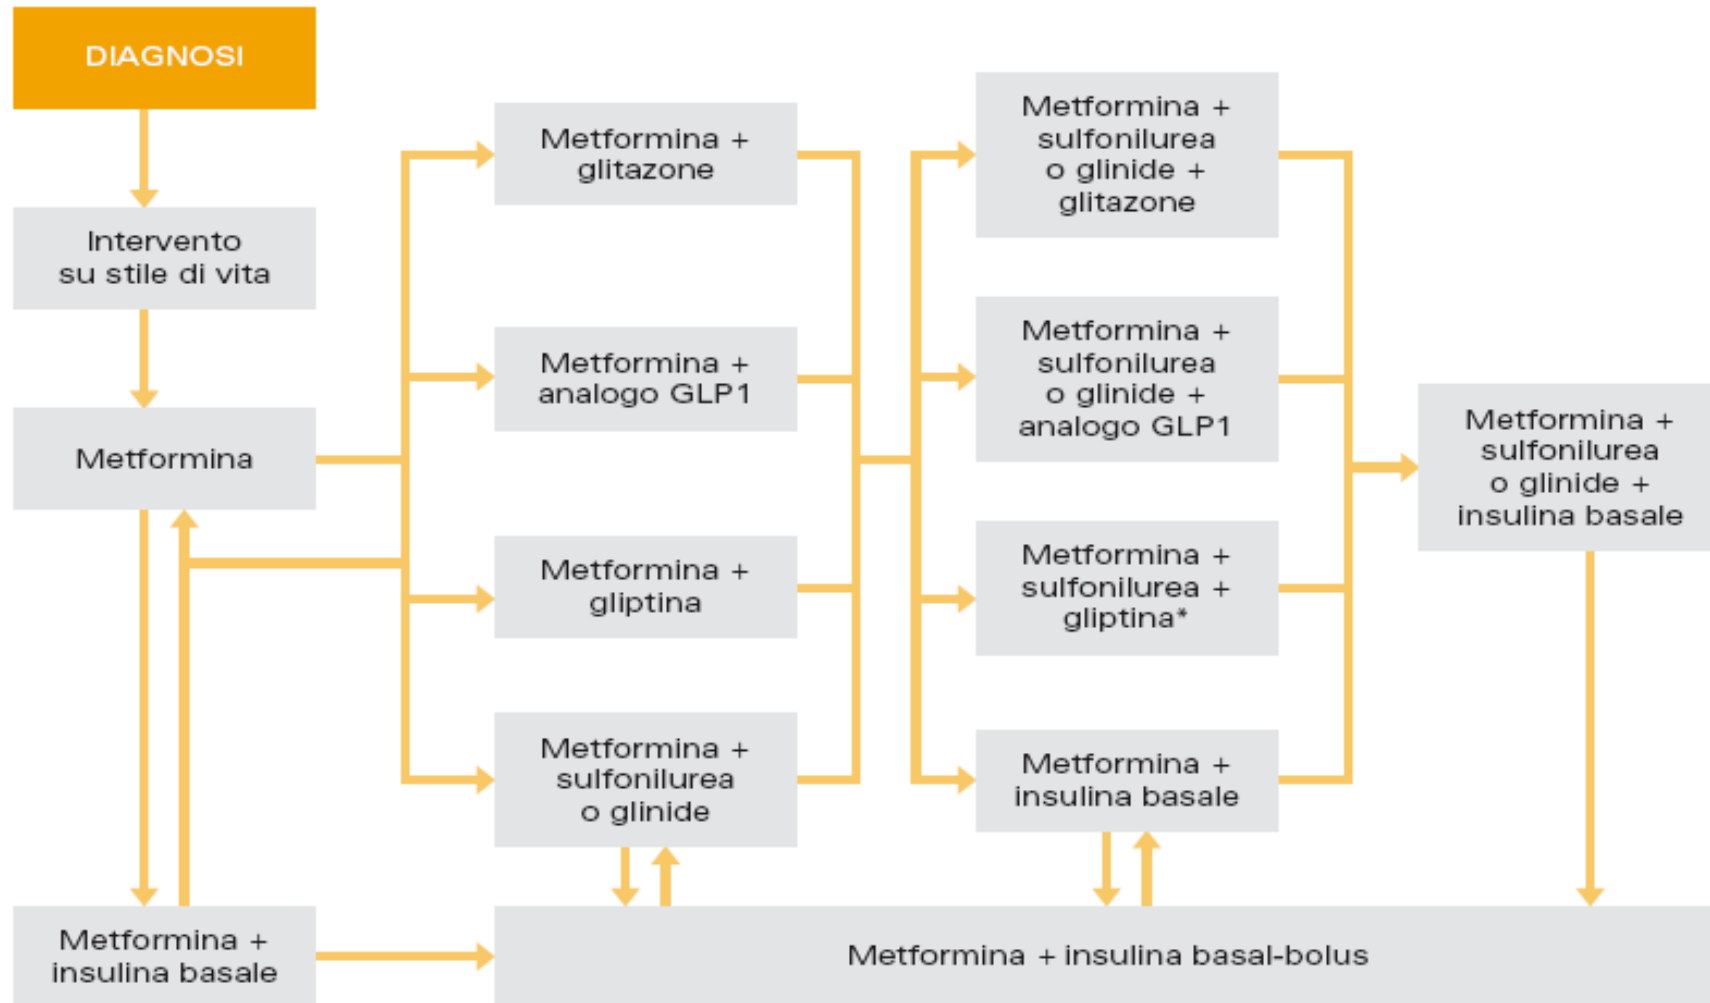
DIAGNOSI

Intervento su stile di vita

Metformina

Metformina + insulina basale

Metformina + glitazone

Metformina + analogo GLP1

Metformina + gliptina

Metformina + sulfonilurea o glinide

Metformina + sulfonilurea o glinide + glitazone

Metformina + sulfonilurea o glinide + analogo GLP1

Metformina + sulfonilurea + gliptina*

Metformina + insulina basale

Metformina + sulfonilurea o glinide + insulina basale

Metformina + insulina basal-bolus